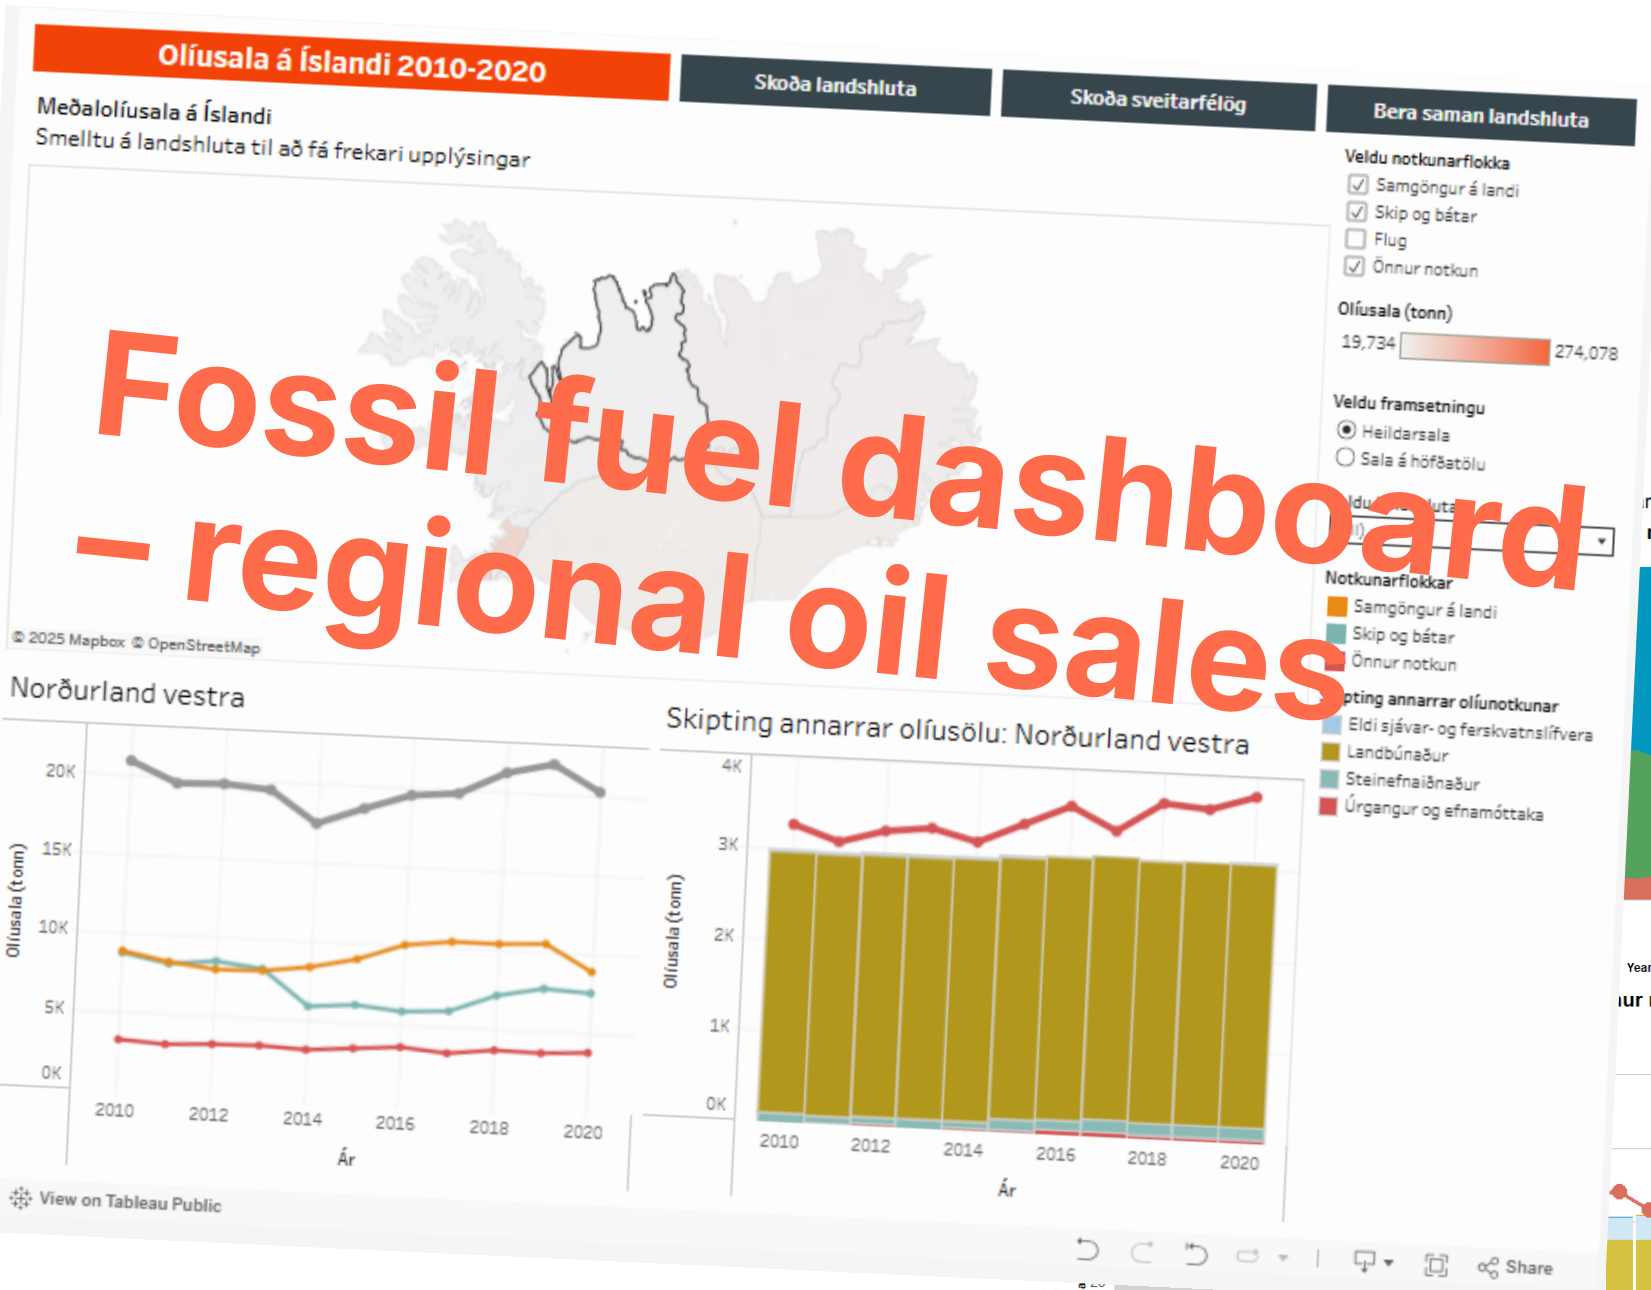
Olíusala á Íslandi 2010-2020

Skoða landshluta

Skoða sveitarfélög

Bera saman landshluta

Meðalolíusala á Íslandi
Smelltu á landshluta til að fá frekari upplýsingar

Veldu notkunarflokka
Samgöngur á landi
Skip og bátar
Flug
Önnur notkun

Olíusala (tonn)
19,734
274,078

Veldu framsetningu
Heildarsala
Sala á höfðatölu

Fossil fuel dashboard – regional oil sales

Notkunarflokkar
Samgöngur á landi
Skip og bátar
Önnur notkun

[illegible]pting annarrar olíunotkunar
Eldi sjávar- og ferskvatnslífvera
Landbúnaður
Steinefnaiðnaður
Úrgangur og efnamóttaka

© 2025 Mapbox © OpenStreetMap

Norðurland vestra

20K
15K
10K
5K
0K
Olíusala (tonn)
2010
2012
2014
2016
2018
2020
Ár

Skipting annarrar olíusölu: Norðurland vestra

4K
3K
2K
1K
0K
Olíusala (tonn)
2010
2012
2014
2016
2018
2020
Ár

Year

View on Tableau Public

Share